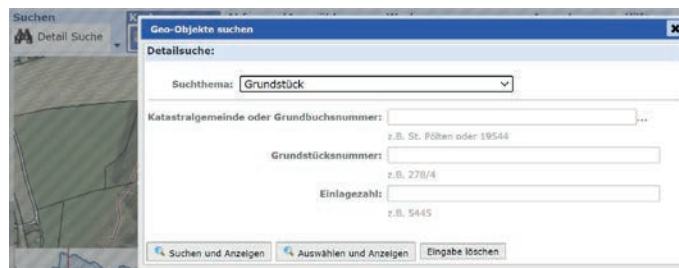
Suchen

Detail Suche

Geo-Objekte suchen

Detailsuche:

Suchthema: Grundstück

Katastralgemeinde oder Grundbuchsnummer:

z.B. St. Pölten oder 19544

Grundstücksnummer:

z.B. 278/4

Einlagezahl:

z.B. 5445

Suchen und Anzeigen

Auswählen und Anzeigen

Eingabe löschen